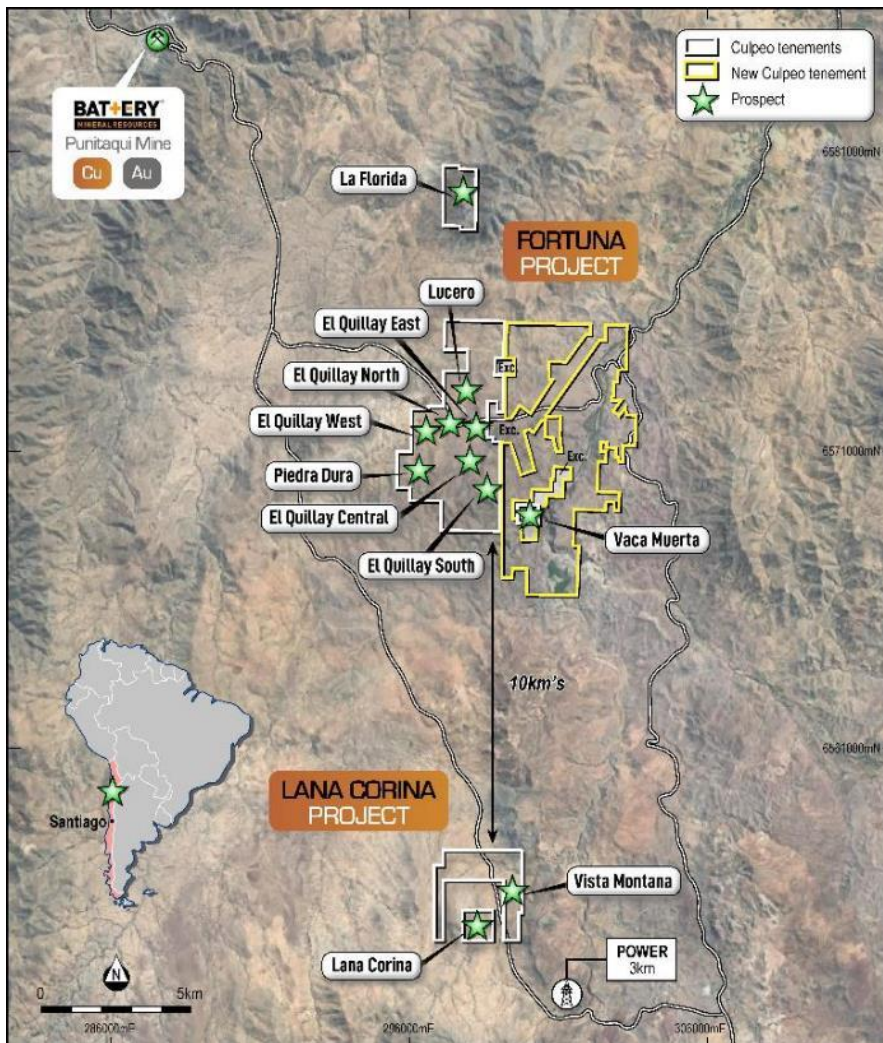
Culpeo tenements
New Culpeo tenement
Prospect

BATTERY MINERAL RESOURCES
Punitaqui Mine
Cu
Au

6581000mN

La Florida

FORTUNA PROJECT

Lucero
El Quillay East
El Quillay North
El Quillay West
Piedra Dura
El Quillay Central
El Quillay South
Exc.
Exc.
Exc.
Vaca Muerta

6571000mN

10km's

6561000mN

Santiago

LANA CORINA PROJECT

Vista Montana
Lana Corina
POWER 3km

N
0
5km
286000mE
296000mE
306000mE